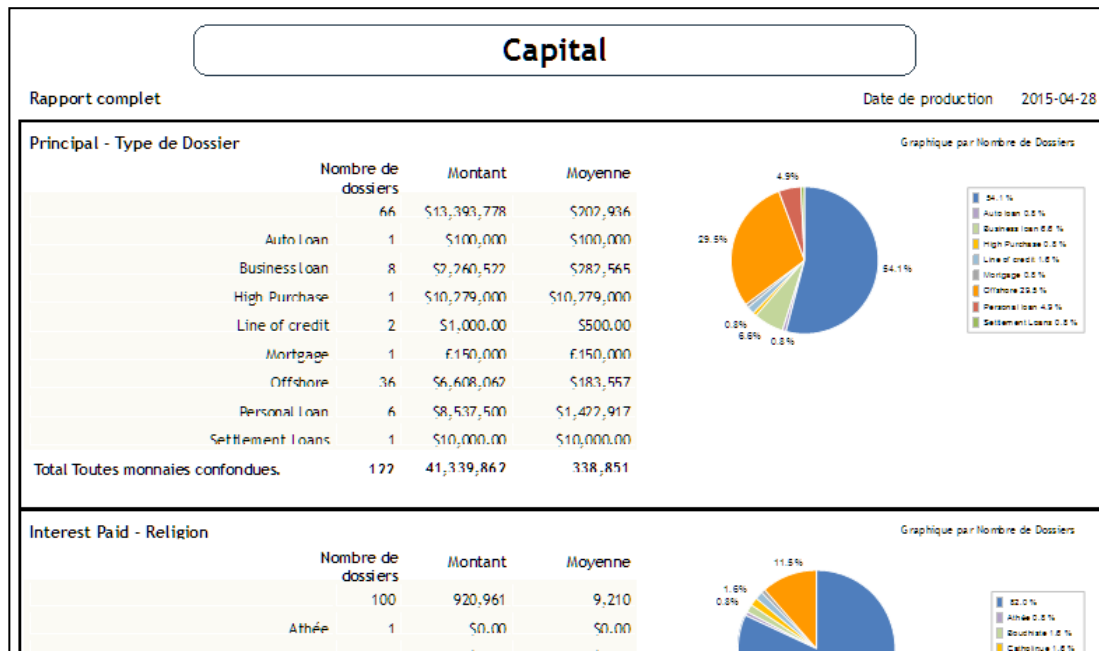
Capital

Rapport complet

Date de production 2015-04-28

Principal - Type de Dossier

Graphique par Nombre de Dossiers

| | Nombre de dossiers | Montant | Moyenne |
|---|---|---|---|
| | 66 | \$13,393,778 | \$202,936 |
| Auto Loan | 1 | \$100,000 | \$100,000 |
| Business Loan | 8 | \$2,260,522 | \$282,565 |
| High Purchase | 1 | \$10,279,000 | \$10,279,000 |
| Line of credit | 2 | \$1,000.00 | \$500.00 |
| Mortgage | 1 | £150,000 | £150,000 |
| Offshore | 36 | \$6,608,062 | \$183,557 |
| Personal Loan | 6 | \$8,537,500 | \$1,422,917 |
| Settlement Loans | 1 | \$10,000.00 | \$10,000.00 |
| Total Toutes monnaies confondues. | 122 | 41,339,862 | 338,851 |

4.9%
29.5%
54.1%
0.8%
6.6%
0.8%

54.1 %
Auto loan 0.8 %
Business loan 6.6 %
High Purchase 0.8 %
Line of credit 1.6 %
Mortgage 0.8 %
Offshore 29.5 %
Personal loan 4.9 %
Settlement Loans 0.8 %

Interest Paid - Religion

Graphique par Nombre de Dossiers

| | Nombre de dossiers | Montant | Moyenne |
|---|---|---|---|
| | 100 | 920,961 | 9,210 |
| Athée | 1 | \$0.00 | \$0.00 |

11.5%
1.6%
0.8%

82.0 %
Athée 0.8 %
Bouddhiste 1.6 %
Catholique 1.6 %